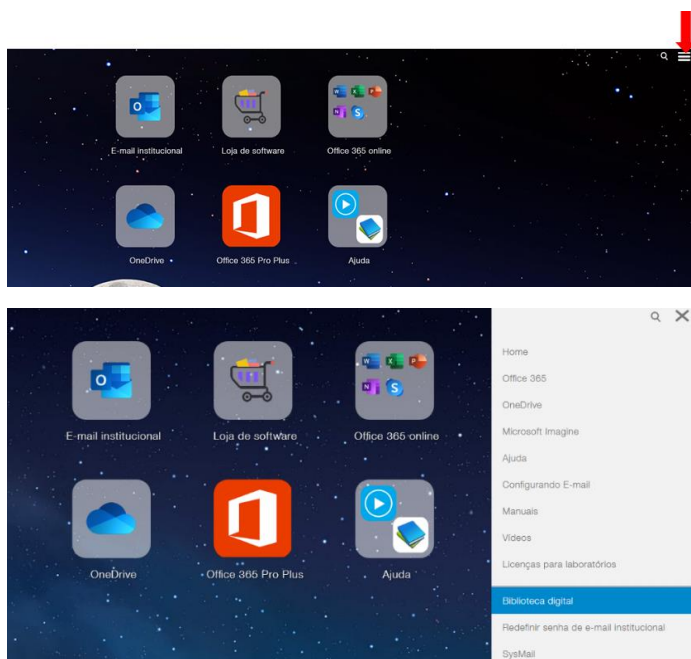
E-mail institucional
Loja de software
Office 365 online
OneDrive
Office 365 Pro Plus
Ajuda

E-mail institucional
Loja de software
Office 365 online
OneDrive
Office 365 Pro Plus
Ajuda

Home
Office 365
OneDrive
Microsoft Imagine
Ajuda
Configurando E-mail
Manuais
Videos
Licenças para laboratórios
Biblioteca digital
Redefinir senha de e-mail institucional
SysMail